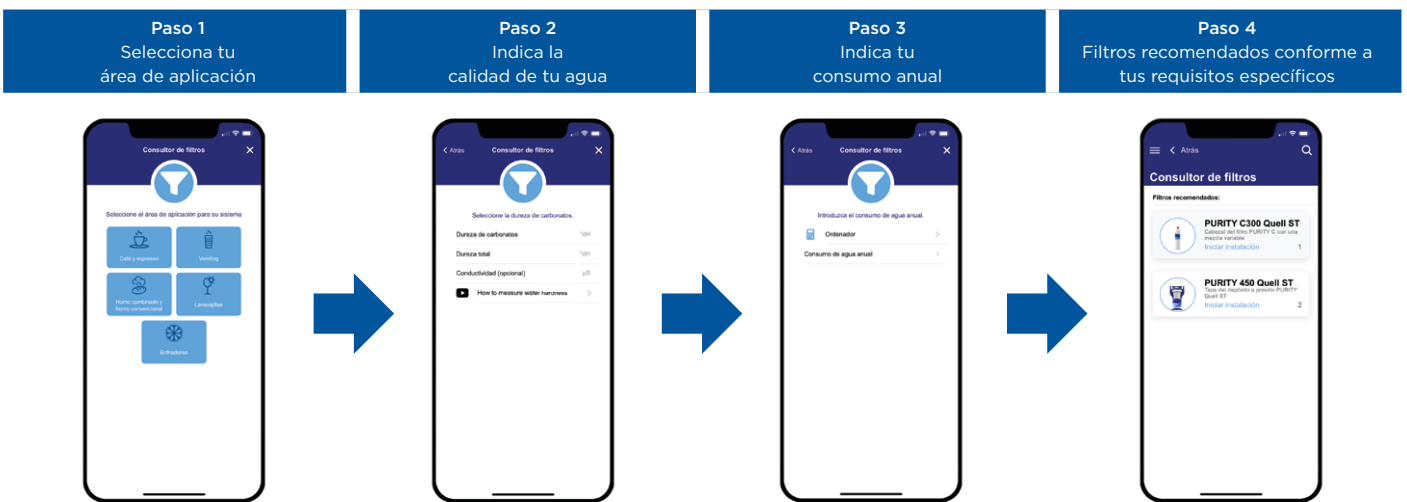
Paso 1
Selecciona tu área de aplicación

Paso 2
Indica la calidad de tu agua

Paso 3
Indica tu consumo anual

Paso 4
Filtros recomendados conforme a tus requisitos específicos

Consultor de filtros
Seleccione el área de aplicación para su sistema
Café y espresso
Vending
Horno combinado y horno convencional
Lavavajillas
Enfriadores

Atrás
Consultor de filtros
Seleccione la dureza de carbonatos.
Dureza de carbonatos
°dH
Dureza total
°dH
Conductividad (opcional)
µS
How to measure water hardness

Atrás
Consultor de filtros
Introduzca el consumo de agua anual.
Ordenador
Consumo de agua anual

Atrás
Consultor de filtros
Filtros recomendados:
PURITY C300 Quell ST
Cabezal del filtro PURITY C con una mezcla variable
Iniciar instalación
1
PURITY 450 Quell ST
Tapa del depósito a presión PURITY Quell ST
Iniciar instalación
2